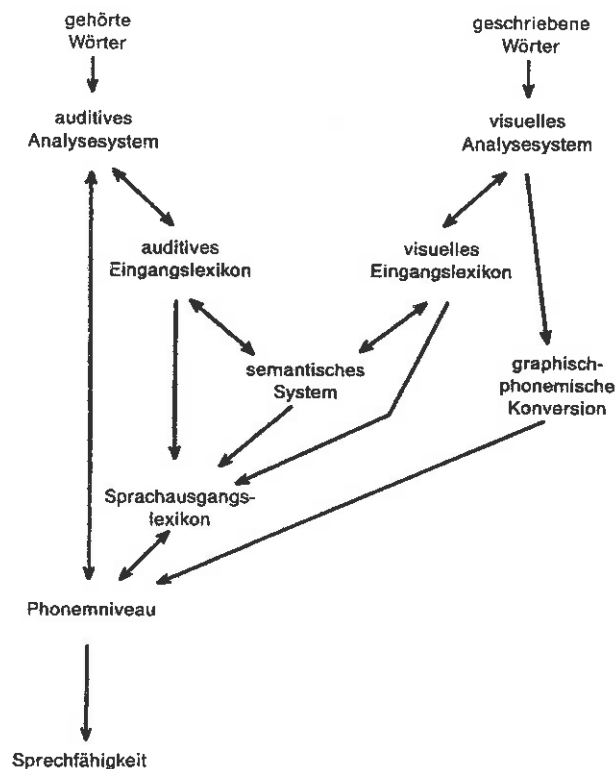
gehörte Wörter

geschriebene Wörter

auditives Analysesystem

visuelles Analysesystem

auditives Eingangslexikon

visuelles Eingangslexikon

semantisches System

graphisch-phonemische Konversion

Sprachausgangslexikon

Phonemniveau

Sprechfähigkeit